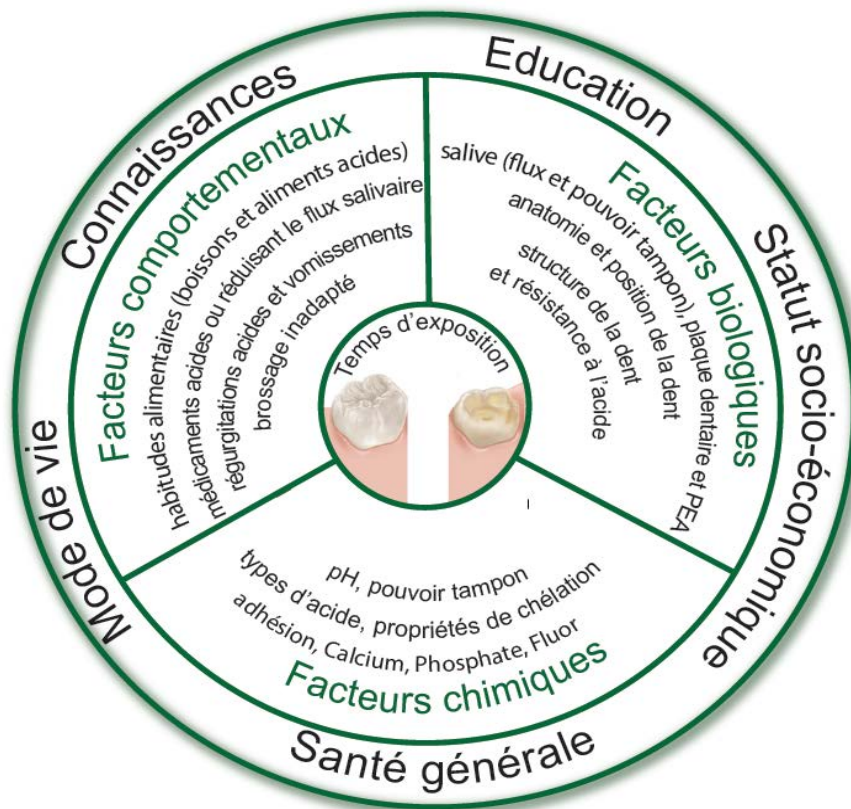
Connaissances
Education
Statut socio-économique
Santé générale
Mode de vie

Facteurs comportementaux
habitudes alimentaires (boissons et aliments acides)
médicaments acides ou réduisant le flux salivaire
régurgitations acides et vomissements
brossage inadapté

Facteurs biologiques
salive (flux et pouvoir tampon), plaque dentaire et PEA
anatomie et position de la dent
structure de la dent
et résistance à l'acide

Temps d'exposition

Facteurs chimiques
pH, pouvoir tampon
types d'acide, propriétés de chélation
adhésion, Calcium, Phosphate, Fluor